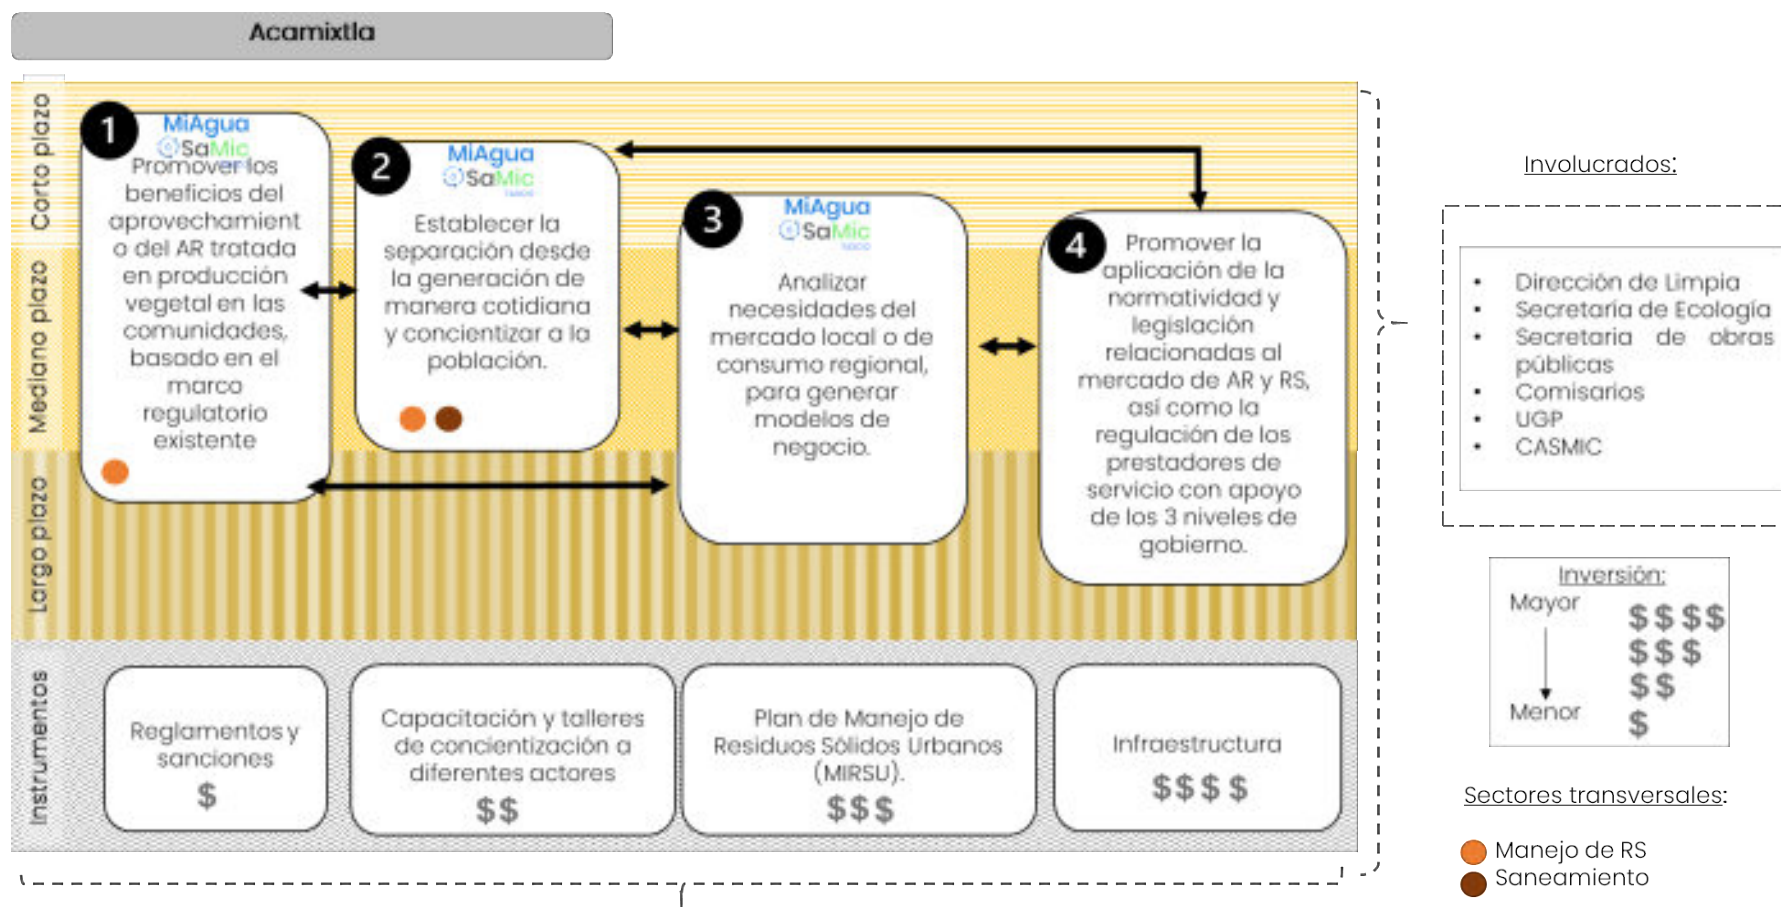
Acamixtla

Corto plazo
Mediano plazo
Largo plazo
Instrumentos

1
MiAgua
SaMic
Promover los beneficios del aprovechamiento del AR tratada en producción vegetal en las comunidades, basado en el marco regulatorio existente

2
MiAgua
SaMic
Establecer la separación desde la generación de manera cotidiana y concientizar a la población.

3
MiAgua
SaMic
Analizar necesidades del mercado local o de consumo regional, para generar modelos de negocio.

4
Promover la aplicación de la normatividad y legislación relacionadas al mercado de AR y RS, así como la regulación de los prestadores de servicio con apoyo de los 3 niveles de gobierno.

Reglamentos y sanciones
$

Capacitación y talleres de concientización a diferentes actores
$$

Plan de Manejo de Residuos Sólidos Urbanos (MIRSU).
$$$

Infraestructura
$$$$

Involucrados:
• Dirección de Limpia
• Secretaría de Ecología
• Secretaria de obras públicas
• Comisarios
• UGP
• CASMIC

Inversión:
Mayor
Menor
$$$$
$$$
$$
$

Sectores transversales:
Manejo de RS
Saneamiento